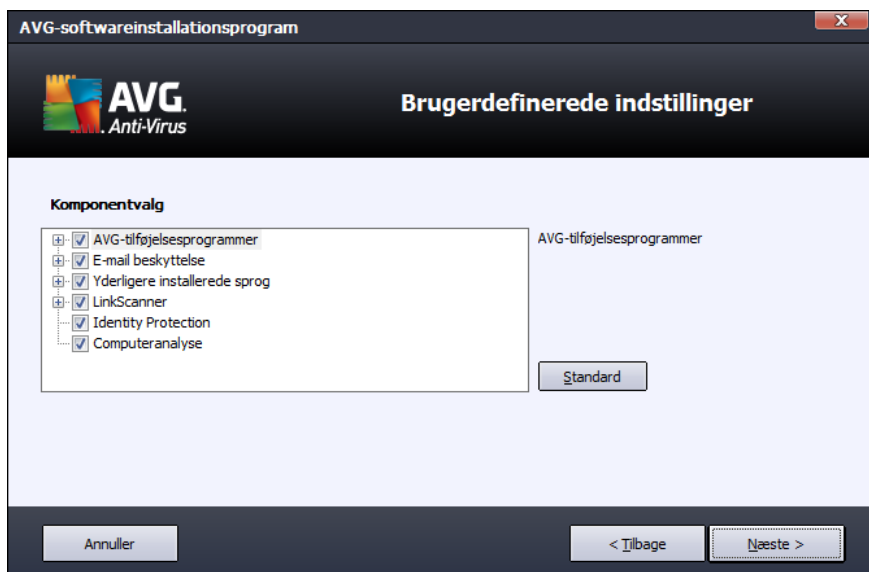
AVG-softwareinstallationsprogram

AVG. Anti-Virus

Brugerdefinerede indstillinger

Komponentvalg

AVG-tilføjelsesprogrammer
E-mail beskyttelse
Yderligere installerede sprog
LinkScanner
Identity Protection
Computeranalyse

AVG-tilføjelsesprogrammer

Standard

Annuller

< Tilbage

Næste >